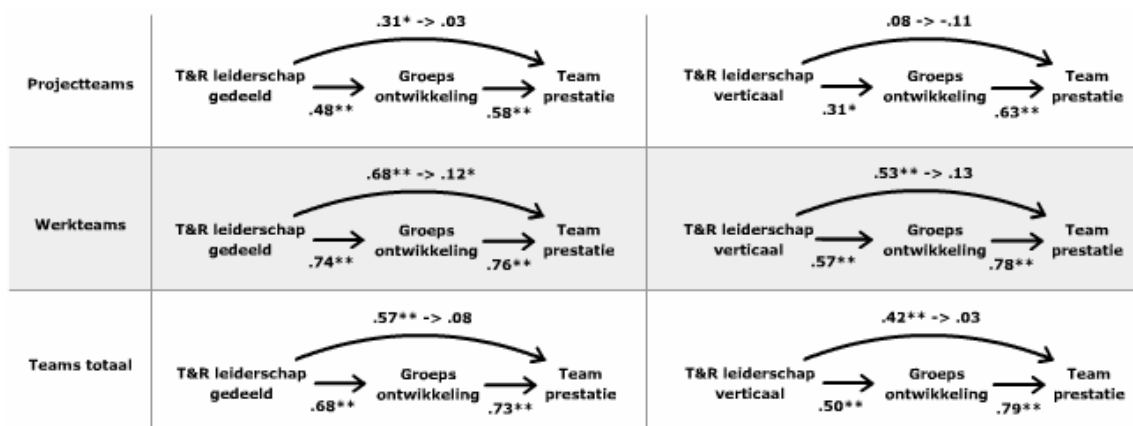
| | | |
|---|---|---|
| Projectteams | .31* -> .03<br>T&R leiderschap gedeeld → Groeps ontwikkeling → Team prestatie<br>.48** .58** | .08 -> -.11<br>T&R leiderschap verticaal → Groeps ontwikkeling → Team prestatie<br>.31* .63** |
| Werkteams | .68** -> .12*<br>T&R leiderschap gedeeld → Groeps ontwikkeling → Team prestatie<br>.74** .76** | .53** -> .13<br>T&R leiderschap verticaal → Groeps ontwikkeling → Team prestatie<br>.57** .78** |
| Teams totaal | .57** -> .08<br>T&R leiderschap gedeeld → Groeps ontwikkeling → Team prestatie<br>.68** .73** | .42** -> .03<br>T&R leiderschap verticaal → Groeps ontwikkeling → Team prestatie<br>.50** .79** |